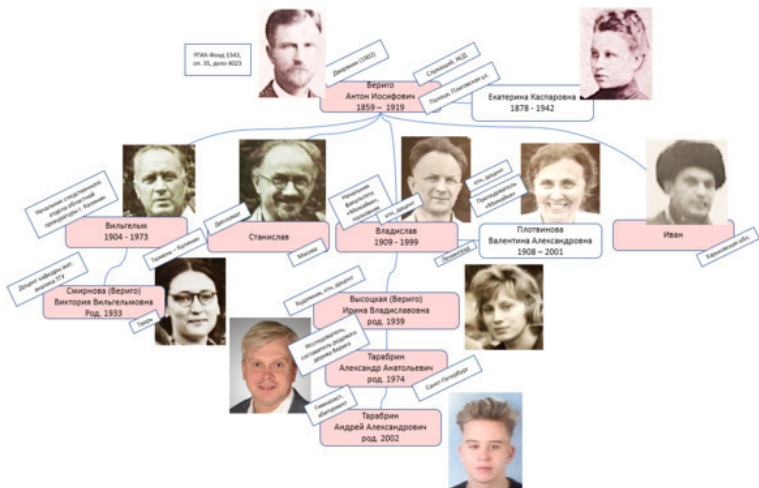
ЧГИА Фонд 1343, оп. 35, дело 4023

Дворянин (1902)

Служащий ЖДВ

Полтава, Пушкинская ул.

Вериго
Антон Иосифович
1859 – 1919

Екатерина Каспаровна
1878 - 1942

Начальник следственного отдела областной прокуратуры г. Казани

Вильгельм
1904 - 1973

Дипломат

Таганрог – Художник

Станислав

Москва

Начальник факультета «Мосфильм», художник

худ. фильм

Владислав
1909 - 1999

худ. фильм

Преподаватель «Мосфильм»

Плотникова
Валентина Александровна
1908 – 2001

Ленинград

Иван

Харьковская обл.

Доцент кафедры иностр. языков ТГУ

Смирнова (Вериго)
Виктория Вильгельмовна
Род. 1933

Томск

Художник, худ. дизайн

Высоцкая (Вериго)
Ирина Владиславовна
род. 1939

Исследователь, составитель родового древа Вериго

Тарабрин
Александр Анатольевич
род. 1974

Санкт-Петербург

Гимназист, абитуриент

Тарабрин
Андрей Александрович
род. 2002